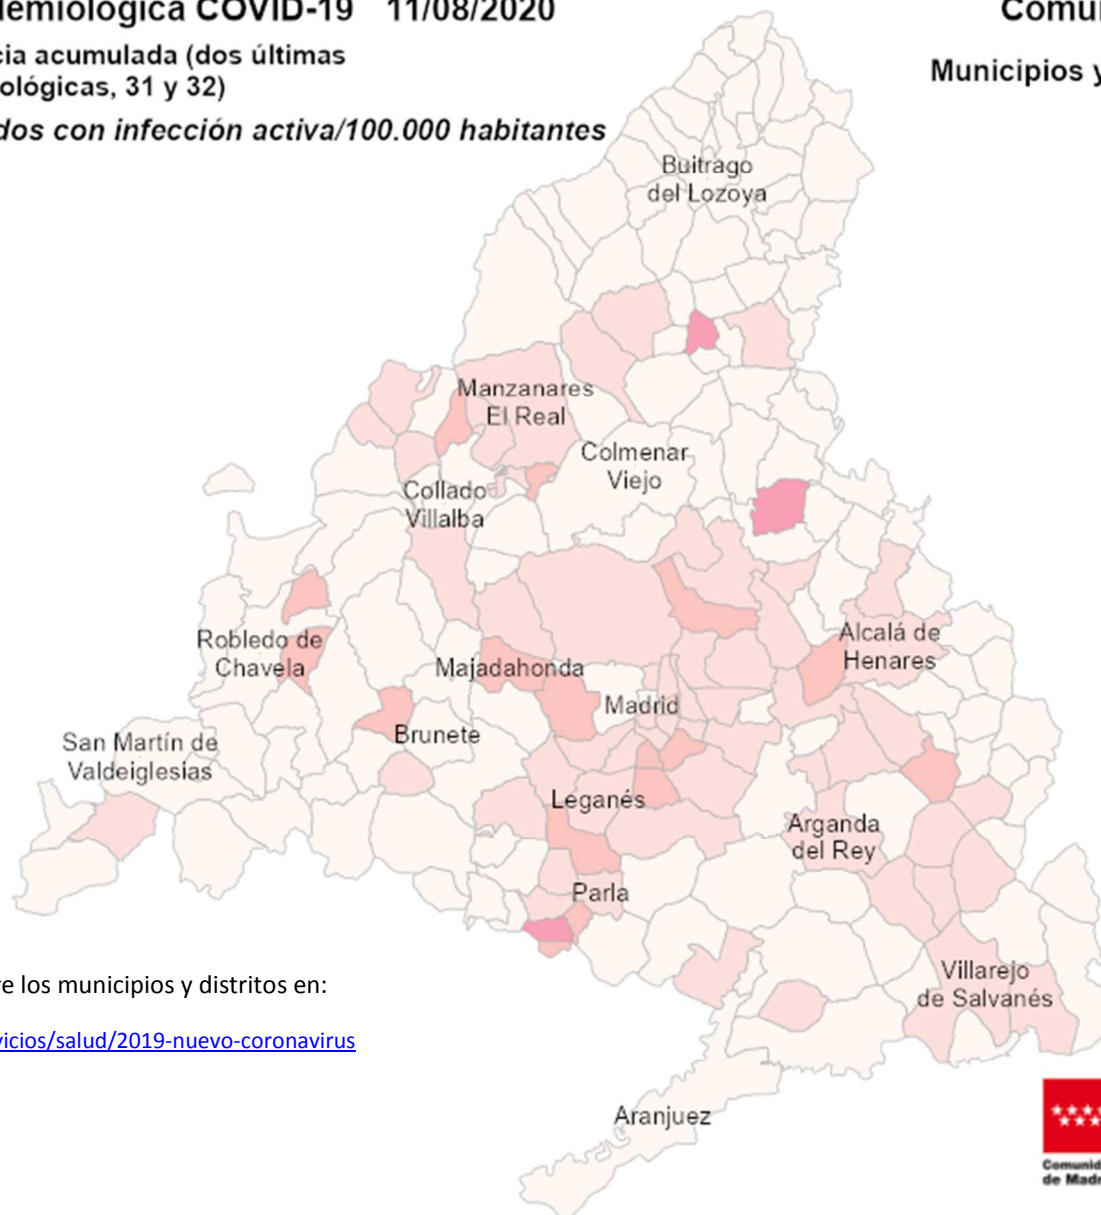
demiológica COVID-19 11/08/2020

cia acumulada (dos últimas ológicas, 31 y 32)

dos con infección activa/100.000 habitantes

Comu

Municipios y

Buitrago del Lozoya

Manzanares El Real

Colmenar Viejo

Collado Villalba

Robledo de Chavela

Majadahonda

Alcalá de Henares

Madrid

San Martín de Valdeiglesias

Brunete

Leganés

Arganda del Rey

Parla

Villarejo de Salvanés

Aranjuez

e los municipios y distritos en:

vicios/salud/2019-nuevo-coronavirus

Comunid de Madr